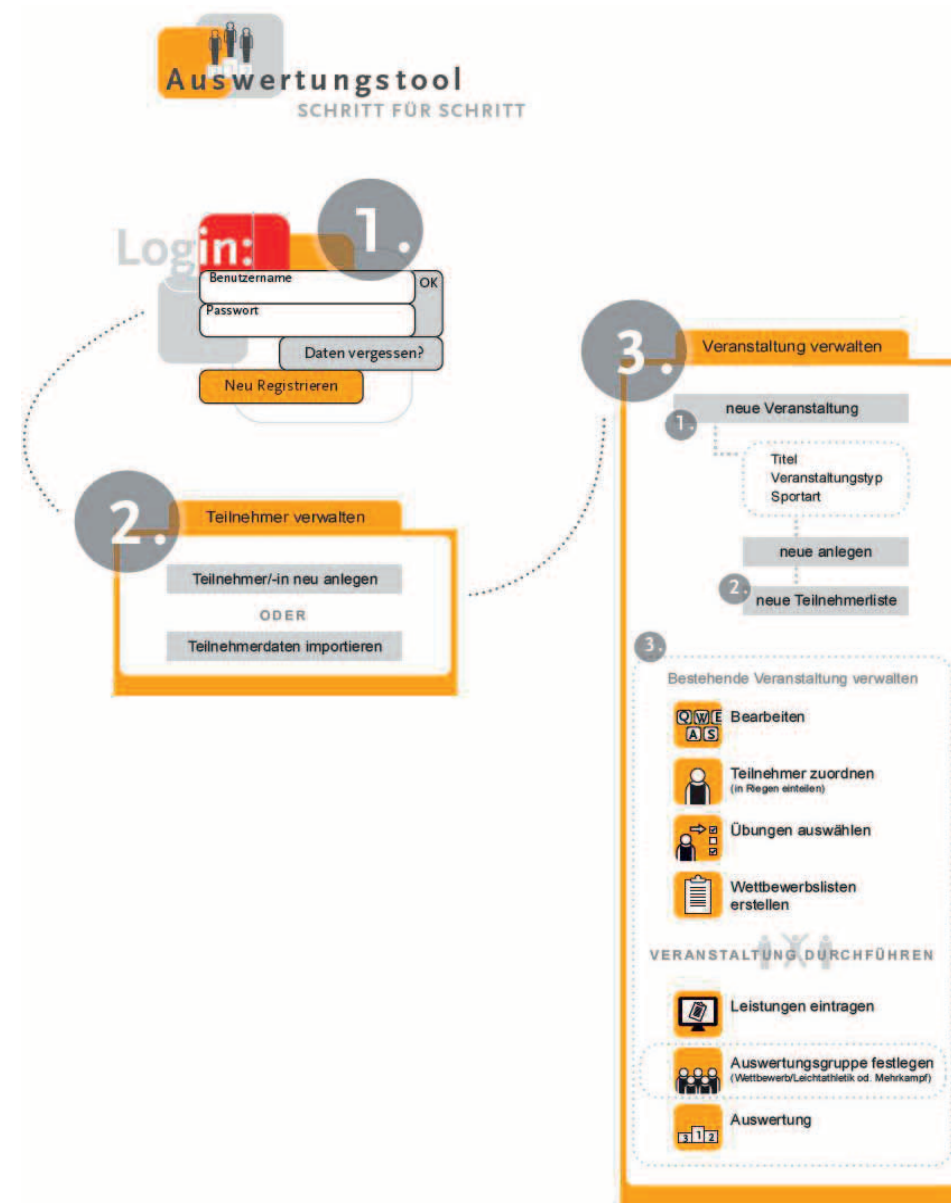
Auswertungstool
SCHRITT FÜR SCHRITT

Login:
1.
Benutzername
OK
Passwort
Daten vergessen?
Neu Registrieren

2.
Teilnehmer verwalten
Teilnehmer/-in neu anlegen
ODER
Teilnehmerdaten importieren

3.
Veranstaltung verwalten
neue Veranstaltung
1.
Titel
Veranstaltungstyp
Sportart
neue anlegen
2.
neue Teilnehmerliste
3.
Bestehende Veranstaltung verwalten
QWE
AS
Bearbeiten
Teilnehmer zuordnen
(in Riegen einteilen)
Übungen auswählen
Wettbewerbslisten erstellen
VERANSTALTUNG DURCHFÜHREN
Leistungen eintragen
Auswertungsgruppe festlegen
(Wettbewerb/Leichtathletik od. Mehrkampf)
Auswertung
3 1 2